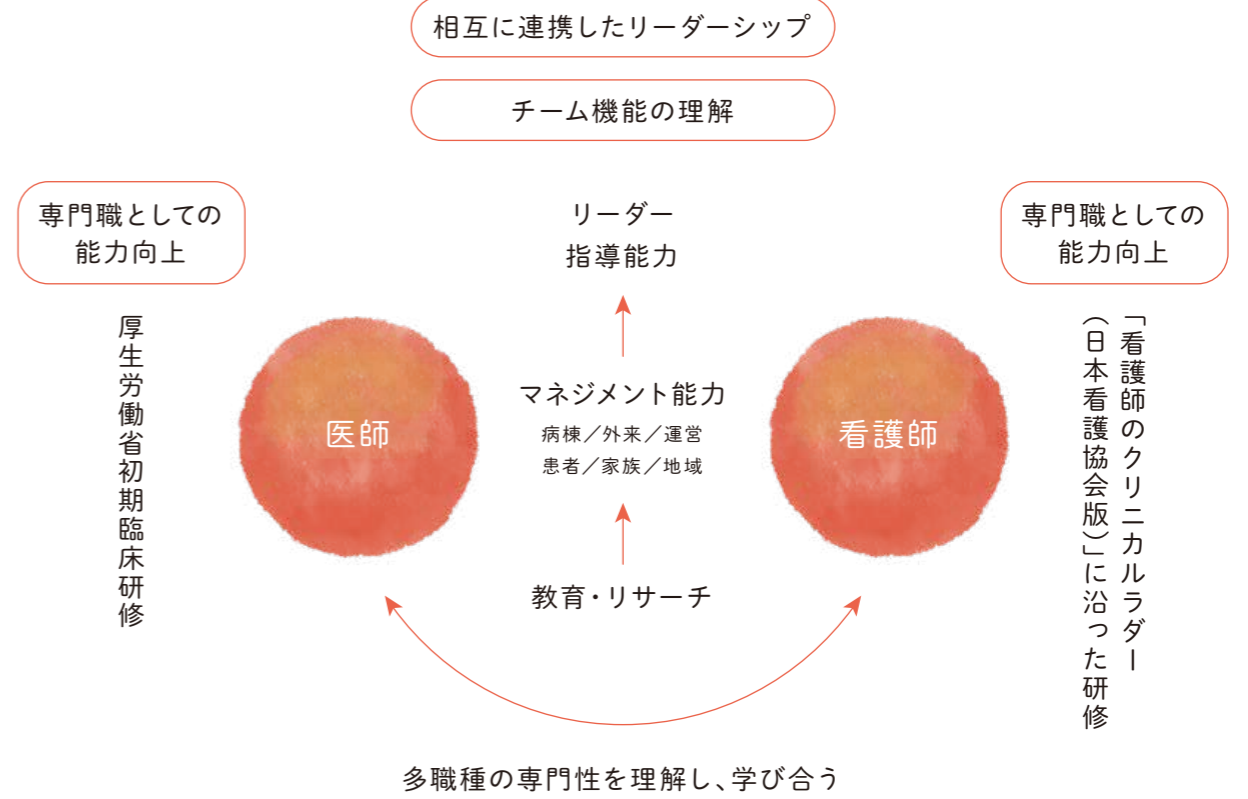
相互に連携したリーダーシップ

チーム機能の理解

専門職としての能力向上

リーダー指導能力

専門職としての能力向上

厚生労働省初期臨床研修

医師

マネジメント能力
病棟／外来／運営
患者／家族／地域

看護師

「看護師のクリニカルラダー（日本看護協会版）」に沿った研修

教育・リサーチ

多職種の専門性を理解し、学び合う